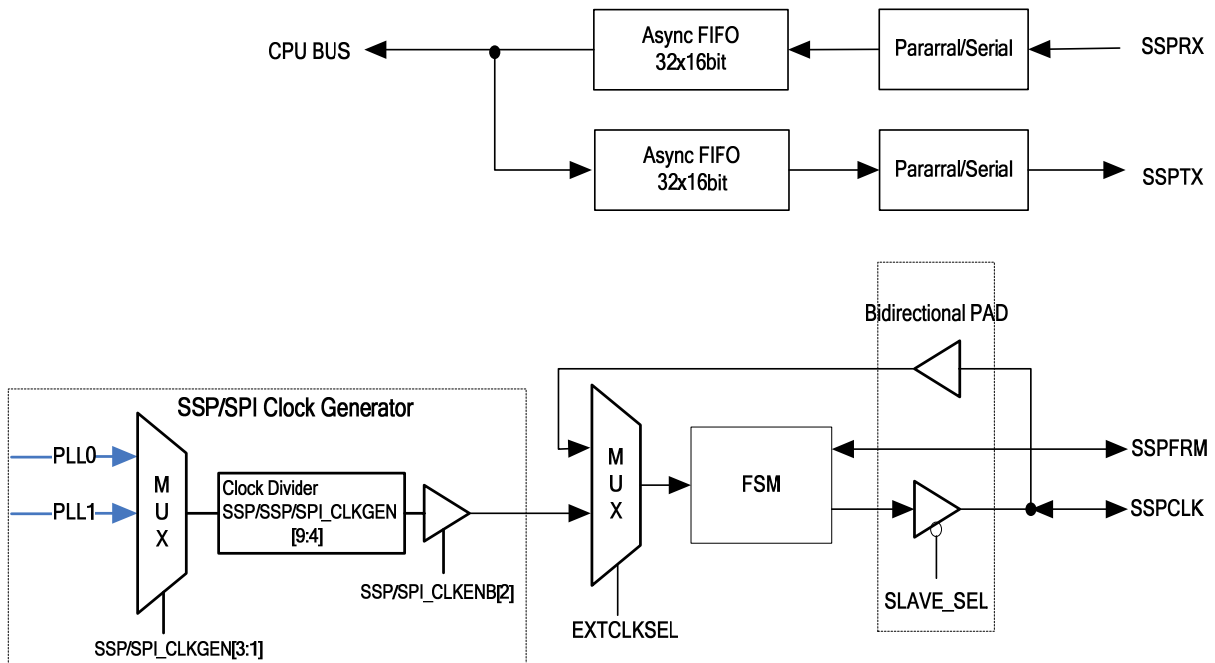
CPU BUS

Async FIFO
32x16bit

Pararral/Serial

SSPRX

Async FIFO
32x16bit

Pararral/Serial

SSPTX

Bidirectional PAD

SSP/SPI Clock Generator

PLL0

PLL1

M
U
X

Clock Divider
SSP/SSP/SPI_CLKGEN
[9:4]

SSP/SPI_CLKENB[2]

SSP/SPI_CLKGEN[3:1]

M
U
X

EXTCLKSEL

FSM

SSPFRM

SSPCLK

SLAVE_SEL